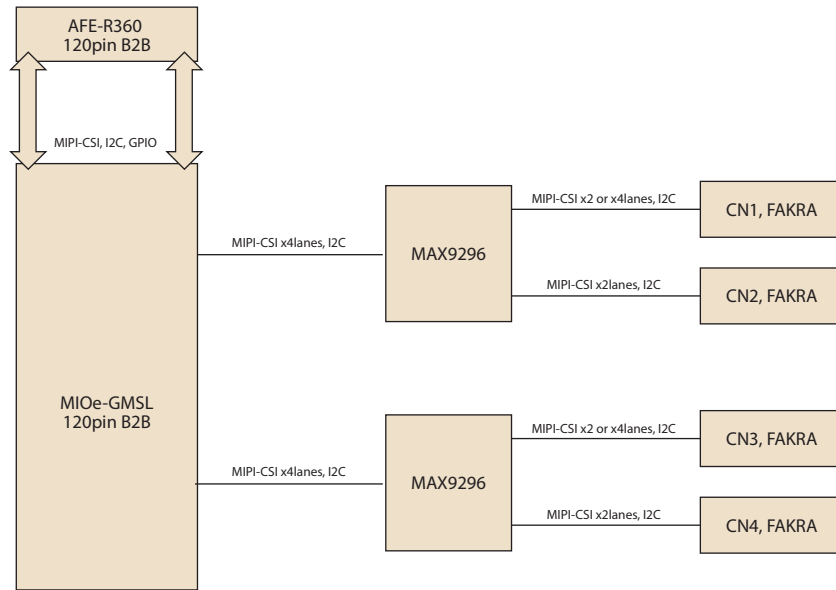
AFE-R360
120pin B2B

MIPI-CSI, I2C, GPIO

MIOe-GMSL
120pin B2B

MIPI-CSI x4lanes, I2C

MAX9296

MIPI-CSI x2 or x4lanes, I2C

CN1, FAKRA

MIPI-CSI x2lanes, I2C

CN2, FAKRA

MIPI-CSI x4lanes, I2C

MAX9296

MIPI-CSI x2 or x4lanes, I2C

CN3, FAKRA

MIPI-CSI x2lanes, I2C

CN4, FAKRA